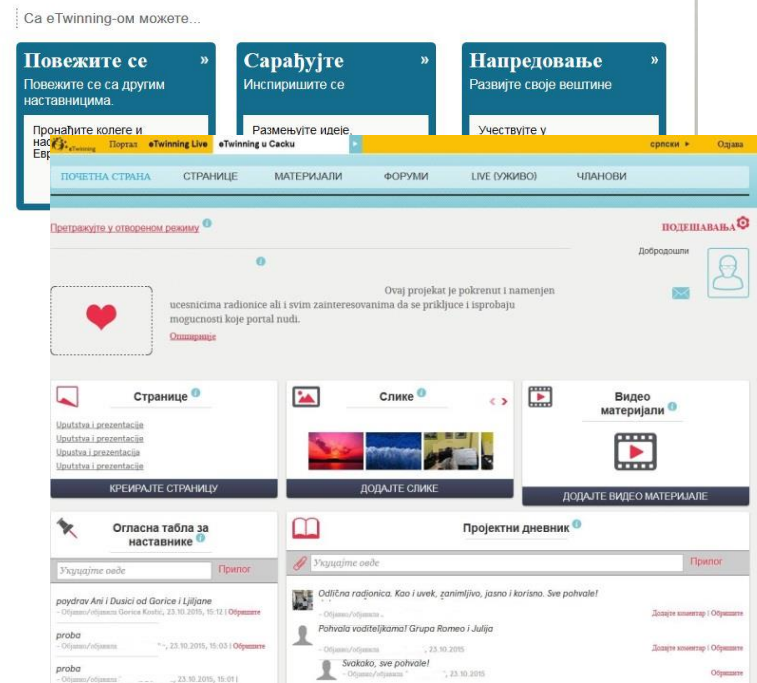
Са eTwinning-ом можете...

Повежите се »
Повежите се са другим наставницима.

Пронађите колеге и нас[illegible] Евр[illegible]

Сарађујте »
Инспиришите се

Размењујте идеје

Напредовање »
Развијте своје вештине

Учествујте у

eTwinning Портал eTwinning Live eTwinning u Cacku

српски ▸ Одјава

ПОЧЕТНА СТРАНА СТРАНИЦЕ МАТЕРИЈАЛИ ФОРУМИ LIVE (УЖИВО) ЧЛАНОВИ

Претражујте у отвореном режиму

ПОДЕШАВАЊА

Добродошли

Ovaj projekat je pokrenut i namenjen ucesnicima radionice ali i svim zainteresovanima da se prikljuce i isprobaju mogucnosti koje portal nudi.

Опширније

Странице

Uputstva i prezentacije
Uputstva i prezentacije
Uputstva i prezentacija
Uputstva i prezentacije

КРЕИРАЈТЕ СТРАНИЦУ

Слике

ДОДАЈТЕ СЛИКЕ

Видео материјали

ДОДАЈТЕ ВИДЕО МАТЕРИЈАЛЕ

Огласна табла за наставнике

Укуцајте овде

Прилог

poydrav Ani i Dusici od Gorice i Ljiljane
- Објавио/објавила Gorica Kostić, 23.10.2015, 15:12 | Обришите

proba
- Објавио/објавила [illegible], 23.10.2015, 15:03 | Обришите

proba
- Објавио/објавила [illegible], 23.10.2015, 15:01 |

Пројектни дневник

Укуцајте овде

Прилог

Odlična radionica. Kao i uvek, zanimljivo, jasno i korisno. Sve pohvale!
- Објавио/објавила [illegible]
Додајте коментар | Обришите

Pohvala voditeljkama! Grupa Romeo i Julija
- Објавио/објавила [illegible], 23.10.2015
Додајте коментар | Обришите

Svakako, sve pohvale!
- Објавио/објавила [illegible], 23.10.2015
Обришите